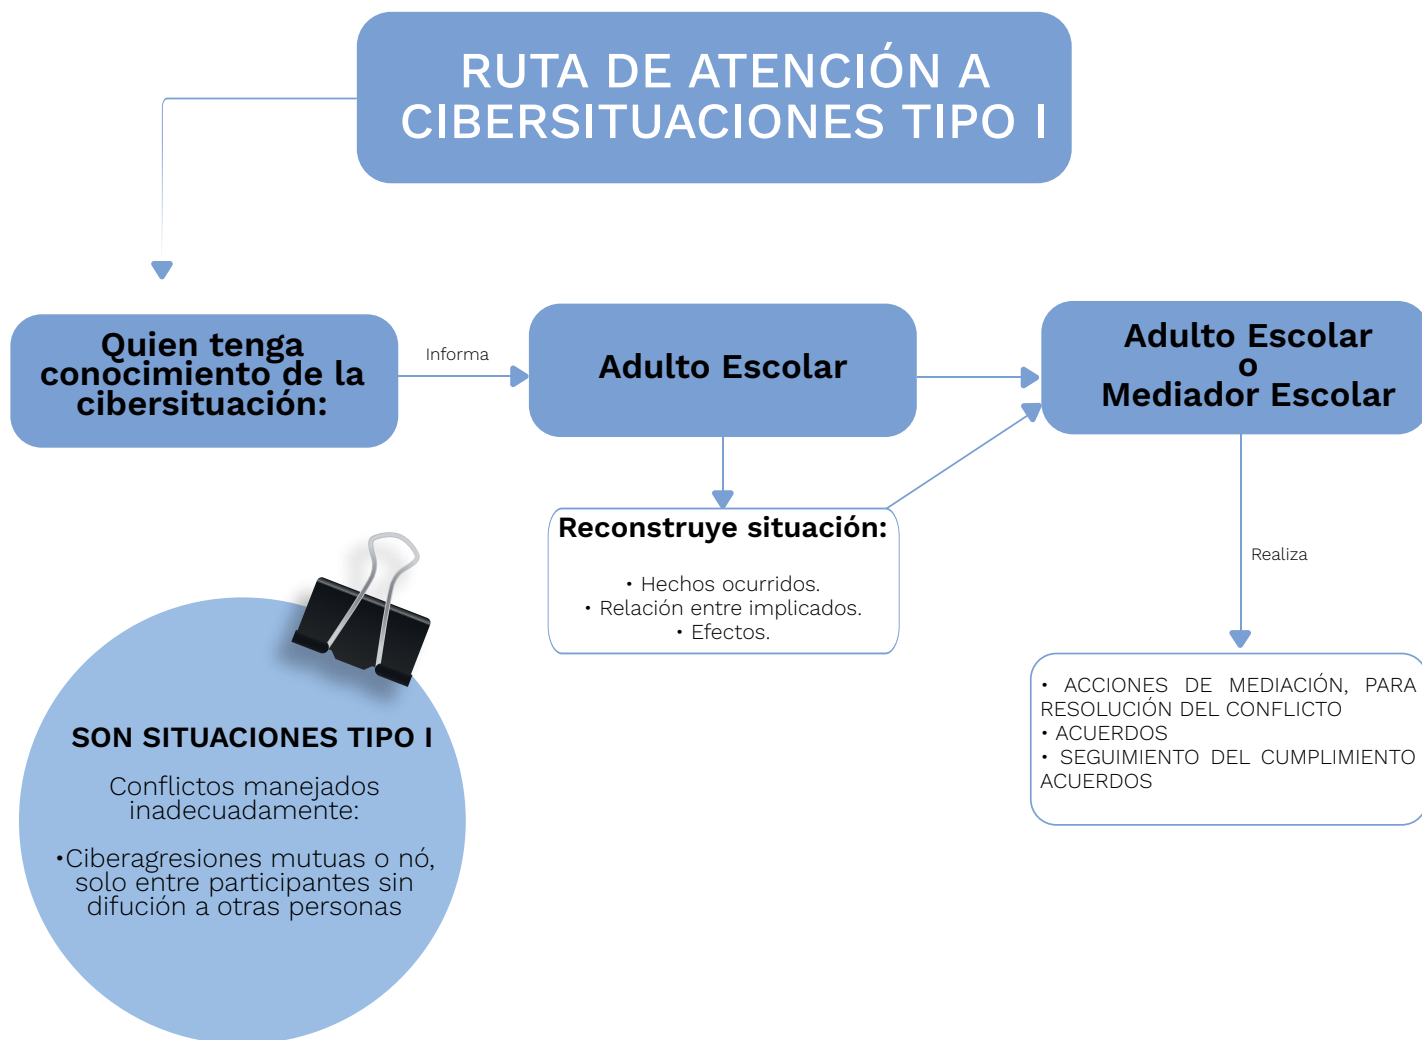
RUTA DE ATENCIÓN A CIBERSITUACIONES TIPO I

Quien tenga conocimiento de la cibersituación:

Informa

Adulto Escolar

Adulto Escolar
o
Mediador Escolar

Reconstruye situación:

• Hechos ocurridos.
• Relación entre implicados.
• Efectos.

Realiza

• ACCIONES DE MEDIACIÓN, PARA RESOLUCIÓN DEL CONFLICTO
• ACUERDOS
• SEGUIMIENTO DEL CUMPLIMIENTO ACUERDOS

SON SITUACIONES TIPO I

Conflictos manejados inadecuadamente:

•Ciberagresiones mutuas o nó, solo entre participantes sin difución a otras personas